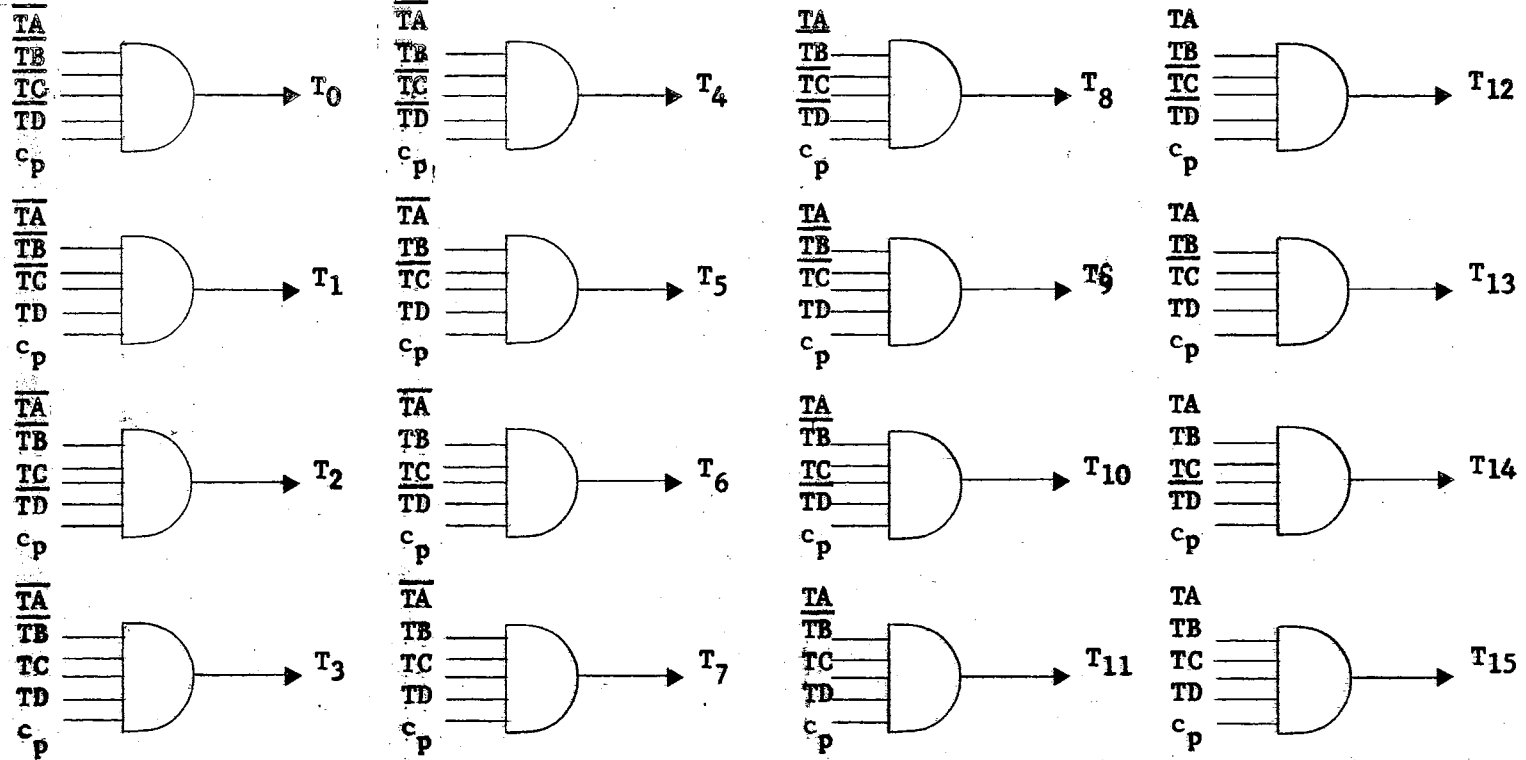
$\overline{TA}$
$\overline{TB}$
$\overline{TC}$
$\overline{TD}$
$c_p$
$T_0$

$\overline{TA}$
$\overline{TB}$
$\overline{TC}$
TD
$c_p$
$T_1$

$\overline{TA}$
$\overline{TB}$
TC
$\overline{TD}$
$c_p$
$T_2$

$\overline{TA}$
$\overline{TB}$
TC
TD
$c_p$
$T_3$

$\overline{TA}$
TB
$\overline{TC}$
$\overline{TD}$
$c_p$
$T_4$

$\overline{TA}$
TB
$\overline{TC}$
TD
$c_p$
$T_5$

$\overline{TA}$
TB
TC
$\overline{TD}$
$c_p$
$T_6$

$\overline{TA}$
TB
TC
TD
$c_p$
$T_7$

TA
$\overline{TB}$
$\overline{TC}$
$\overline{TD}$
$c_p$
$T_8$

TA
$\overline{TB}$
$\overline{TC}$
TD
$c_p$
$T_9$

TA
$\overline{TB}$
TC
$\overline{TD}$
$c_p$
$T_{10}$

TA
$\overline{TB}$
TC
TD
$c_p$
$T_{11}$

TA
TB
$\overline{TC}$
$\overline{TD}$
$c_p$
$T_{12}$

TA
TB
$\overline{TC}$
TD
$c_p$
$T_{13}$

TA
TB
TC
$\overline{TD}$
$c_p$
$T_{14}$

TA
TB
TC
TD
$c_p$
$T_{15}$